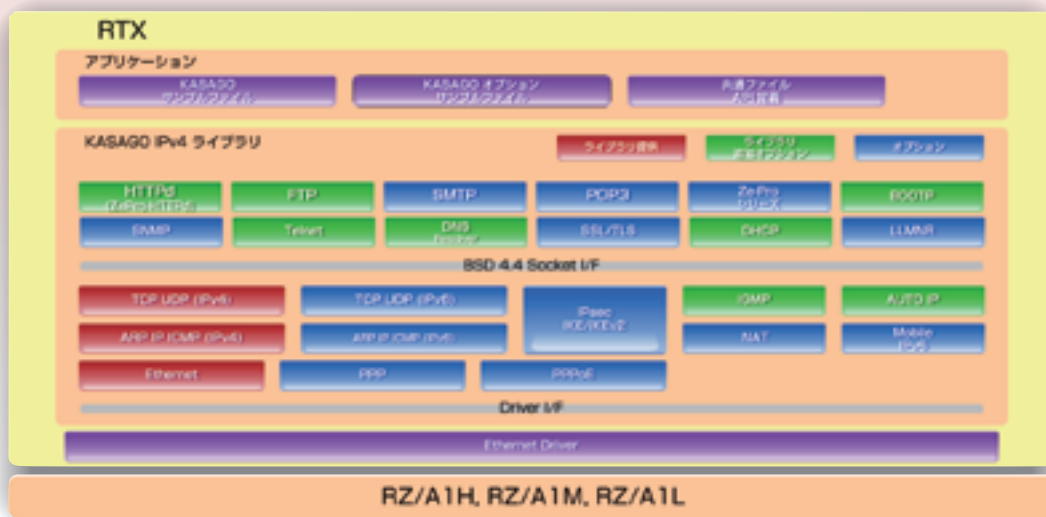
RTX

アプリケーション

KASAGO サンプルプログラム

KASAGO オプション サンプルプログラム

共通ファイル 入出管理

KASAGO IPv4 ライブラリ

ライブラリ提供

ライブラリ 追加オプション

オプション

HTTPd (ZePro-HTTPd)

FTP

SMTP

POP3

ZePro シリーズ

BOOTP

SNMP

Telnet

DNS Resolver

SSL/TLS

DHCP

LLMNR

BSD 4.4 Socket I/F

TCP UDP (IPv4)

TCP UDP (IPv6)

IPsec IKE/IKEv2

IGMP

AUTO IP

ARP IP ICMP (IPv4)

ARP IP ICMP (IPv6)

NAT

Mobile IPv6

Ethernet

PPP

PPPoE

Driver I/F

Ethernet Driver

RZ/A1H, RZ/A1M, RZ/A1L